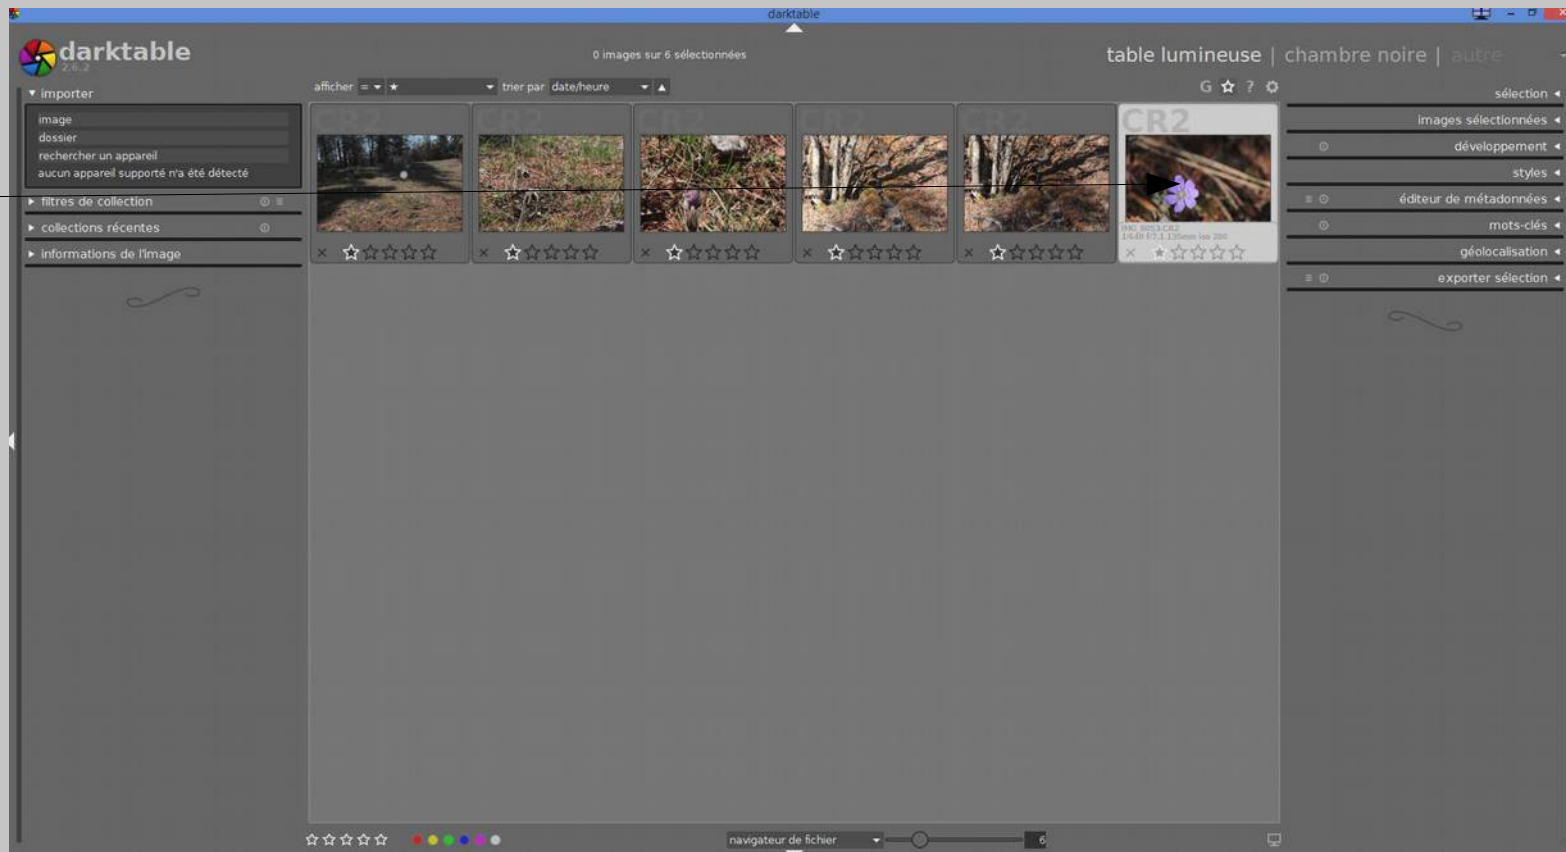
darktable

darktable
2.6.2

0 images sur 6 sélectionnées

table lumineuse | chambre noire | autre

▾ importer
image
dossier
rechercher un appareil
aucun appareil supporté n'a été détecté
▸ filtres de collection
▸ collections récentes
▸ informations de l'image

afficher = ★ trier par date/heure

CR2
CR2
CR2
CR2
CR2
CR2

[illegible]

sélection
images sélectionnées
développement
styles
éditeur de métadonnées
mots-clés
géolocalisation
exporter sélection

navigateur de fichier
6